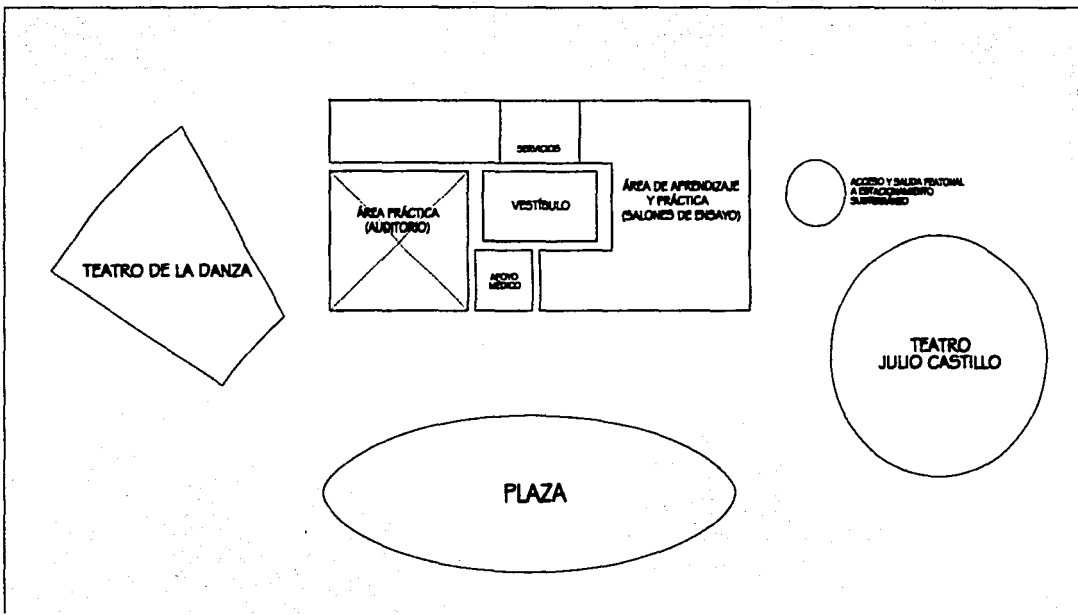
SERVICIOS

ÁREA PRÁCTICA (AUDITORIO)

VESTÍBULO

ÁREA DE APRENDIZAJE Y PRÁCTICA (SALONES DE ENSAYO)

APOYO MÉDICO

ACCESO Y SALIDA PEATONAL A ESTACIONAMIENTO SUBTERRÁNEO

TEATRO DE LA DANZA

TEATRO JULIO CASTILLO

PLAZA